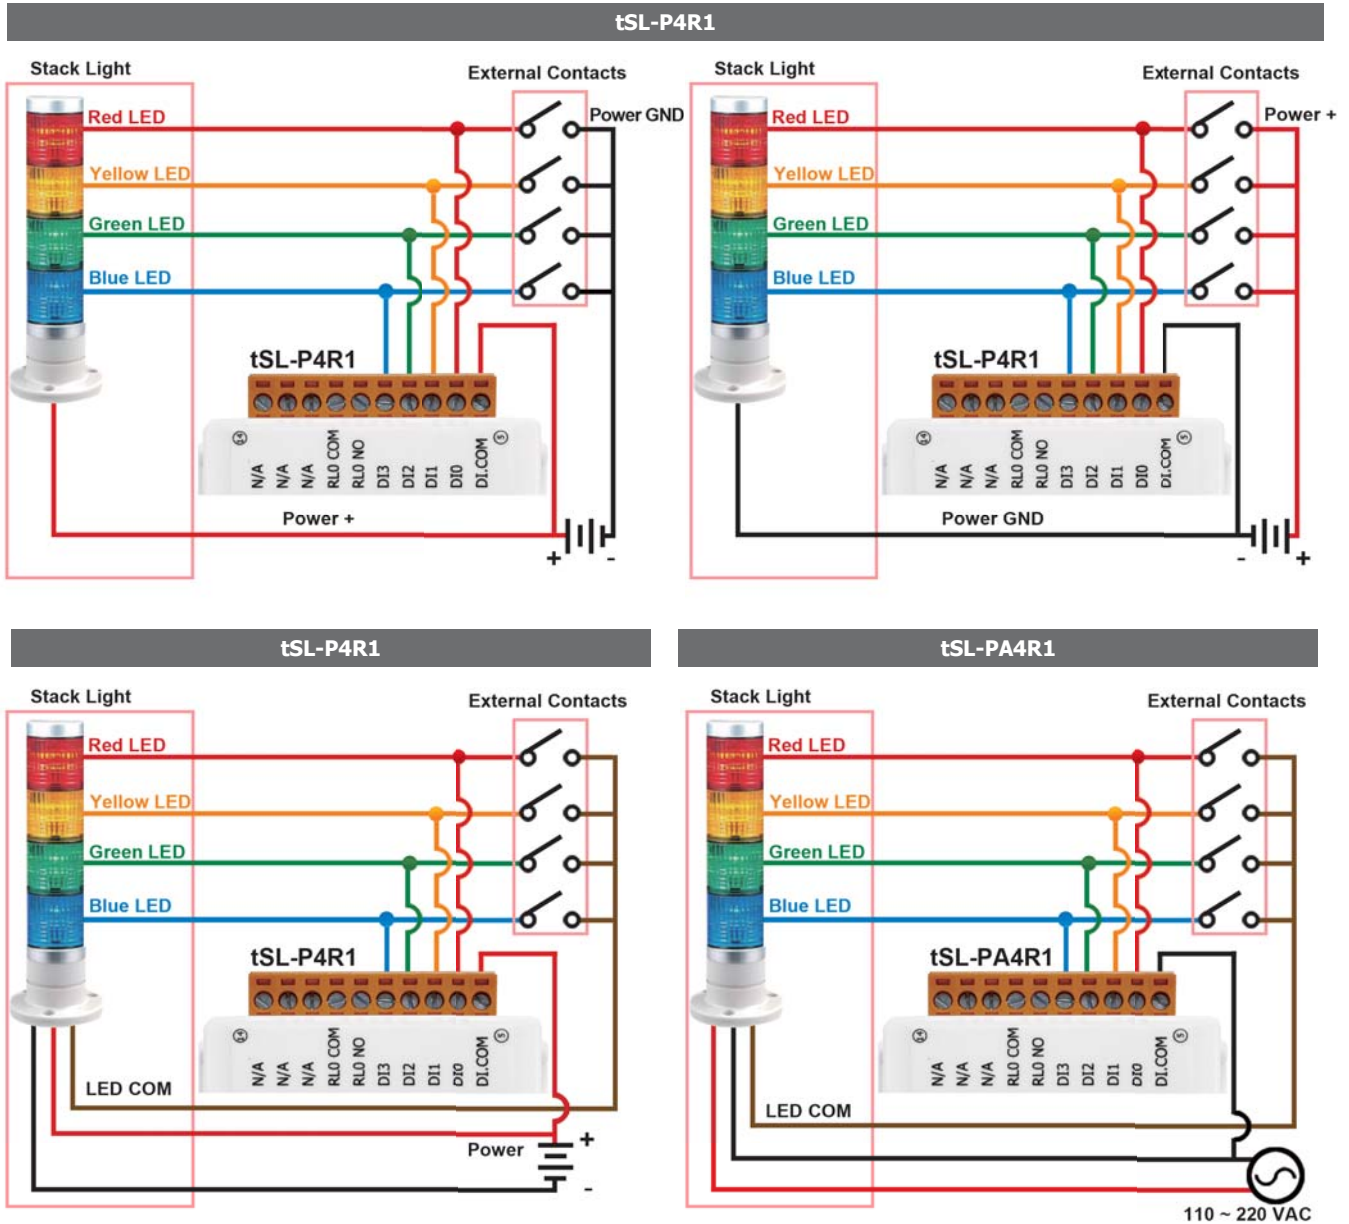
tSL-P4R1

Stack Light
External Contacts
Red LED
Power GND
Yellow LED
Green LED
Blue LED
tSL-P4R1
N/A N/A N/A RL0 COM RL0 NO DI3 DI2 DI1 DI0 DI.COM
Power +
+ -

Stack Light
External Contacts
Red LED
Power +
Yellow LED
Green LED
Blue LED
tSL-P4R1
N/A N/A N/A RL0 COM RL0 NO DI3 DI2 DI1 DI0 DI.COM
Power GND
- +

tSL-P4R1

Stack Light
External Contacts
Red LED
Yellow LED
Green LED
Blue LED
tSL-P4R1
N/A N/A N/A RL0 COM RL0 NO DI3 DI2 DI1 DI0 DI.COM
LED COM
Power
+
-

tSL-PA4R1

Stack Light
External Contacts
Red LED
Yellow LED
Green LED
Blue LED
tSL-PA4R1
N/A N/A N/A RL0 COM RL0 NO DI3 DI2 DI1 DI0 DI.COM
LED COM
110 ~ 220 VAC